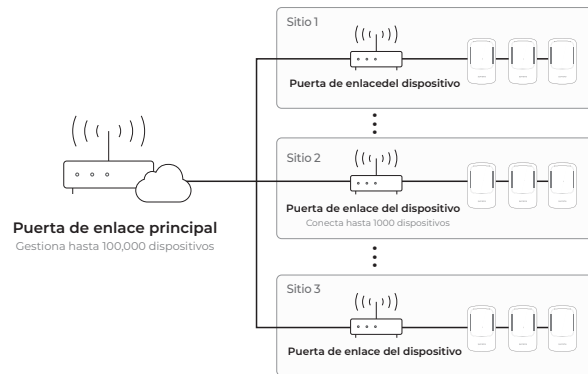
Sitio 1

Puerta de enlacedel dispositivo

Sitio 2

Puerta de enlace del dispositivo

Conecta hasta 1000 dispositivos

Puerta de enlace principal

Gestiona hasta 100,000 dispositivos

Sitio 3

Puerta de enlace del dispositivo